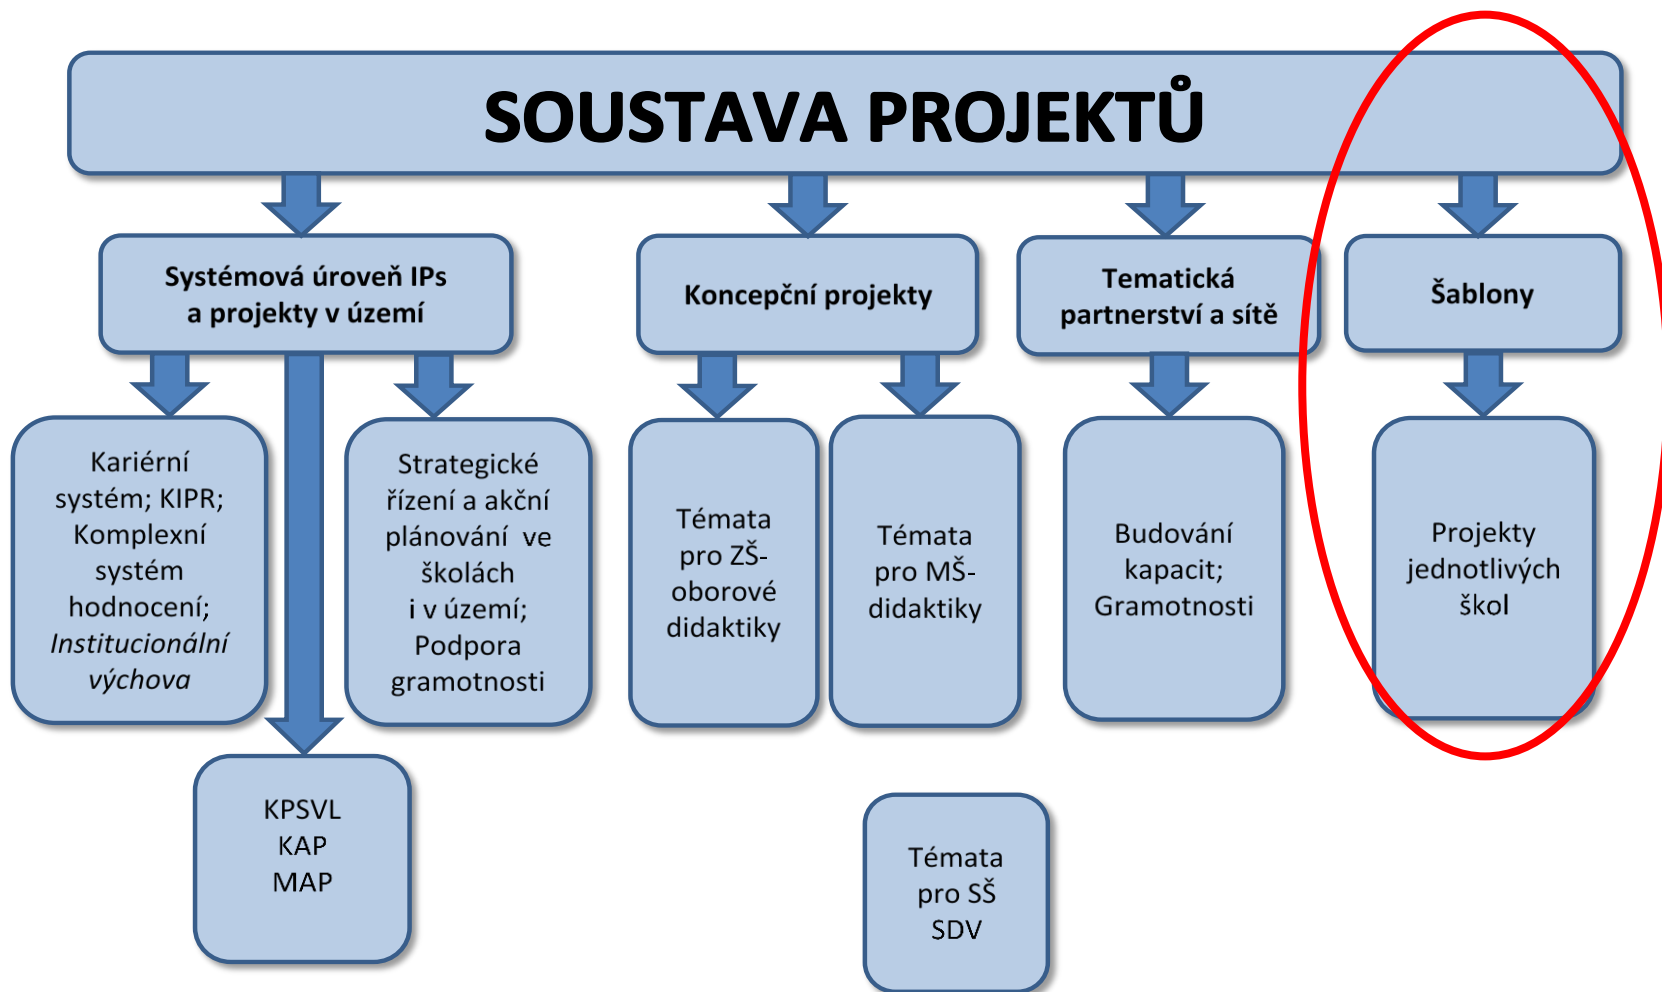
SOUSTAVA PROJEKTŮ

Systémová úroveň IPs a projekty v území

Koncepční projekty

Tematická partnerství a sítě

Šablony

Kariérní systém; KIPR; Komplexní systém hodnocení; *Institucionální výchova*

Strategické řízení a akční plánování ve školách i v území; Podpora gramotnosti

Témata pro ZŠ-oborové didaktiky

Témata pro MŠ-didaktiky

Budování kapacit; Gramotnosti

Projekty jednotlivých škol

KPSVL
KAP
MAP

Témata pro SŠ
SDV